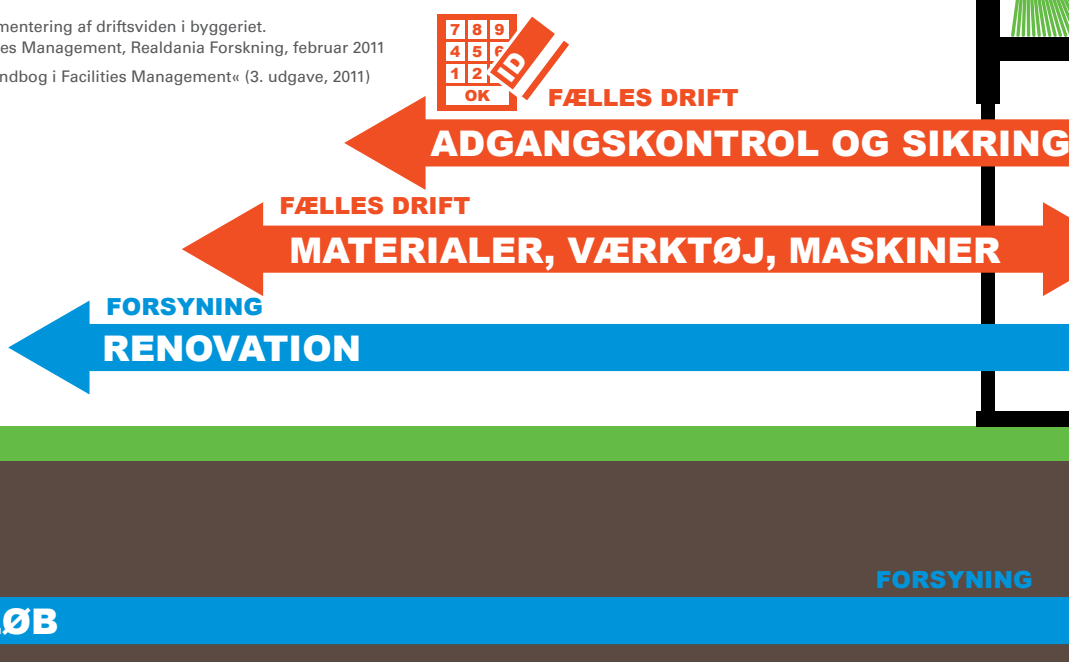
mentering af driftsviden i byggeriet.
es Management, Realdania Forskning, februar 2011
ndbog i Facilities Management« (3. udgave, 2011)

7 8 9
4 5 6
1 2
OK
ID

FÆLLES DRIFT
ADGANGSKONTROL OG SIKRING

FÆLLES DRIFT
MATERIALER, VÆRKTØJ, MASKINER

FORSYNING
RENOVATION

FORSYNING
ØB